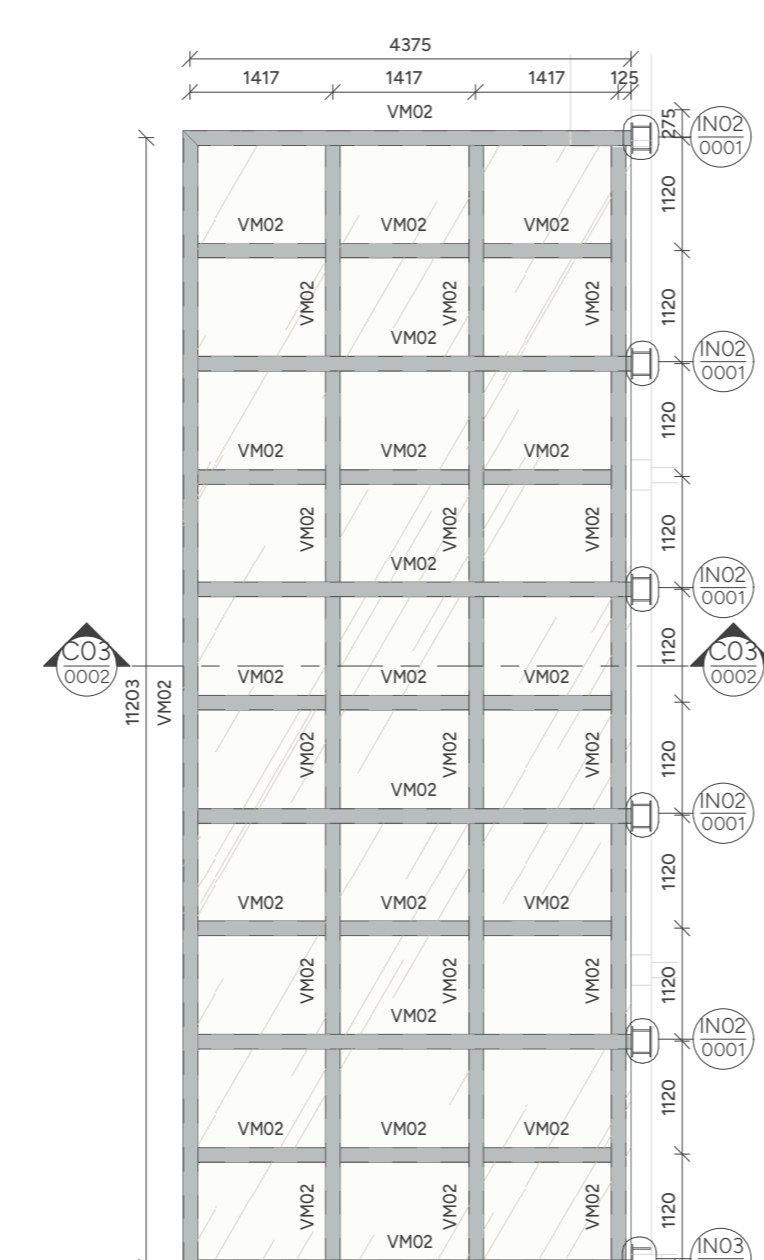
4375
1417
1417
1417
125
VM02
275
IN02
0001
1120
VM02 VM02 VM02
1120
VM02 VM02 VM02
VM02
IN02
0001
1120
VM02 VM02 VM02
1120
VM02 VM02 VM02
VM02
IN02
0001
C03
0002
1120
C03
0002
VM02 VM02 VM02
11203
VM02
1120
VM02 VM02 VM02
VM02
IN02
0001
1120
VM02 VM02 VM02
1120
VM02 VM02 VM02
VM02
IN02
0001
1120
VM02 VM02 VM02
1120
VM02 VM02 VM02
VM02
IN03